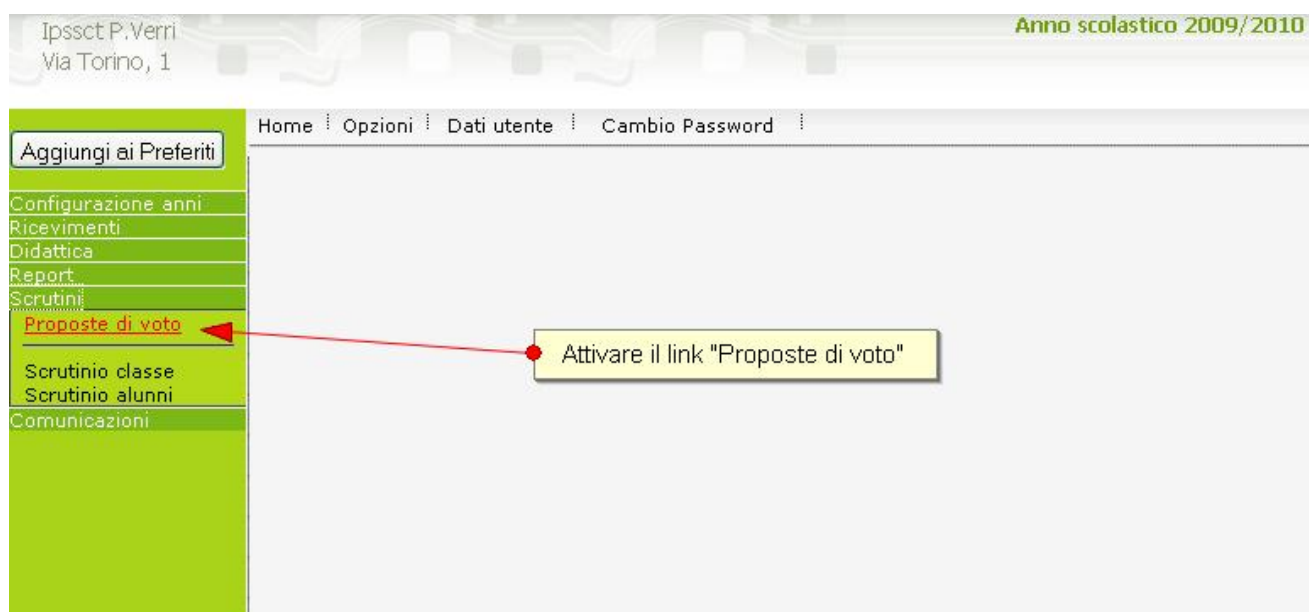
Ipssct P.Verri
Via Torino, 1

Anno scolastico 2009/2010

Home | Opzioni | Dati utente | Cambio Password |

Aggiungi ai Preferiti

Configurazione anni
Ricevimenti
Didattica
Report
Scrutini
Proposte di voto
Scrutinio classe
Scrutinio alunni
Comunicazioni

Attivare il link "Proposte di voto"